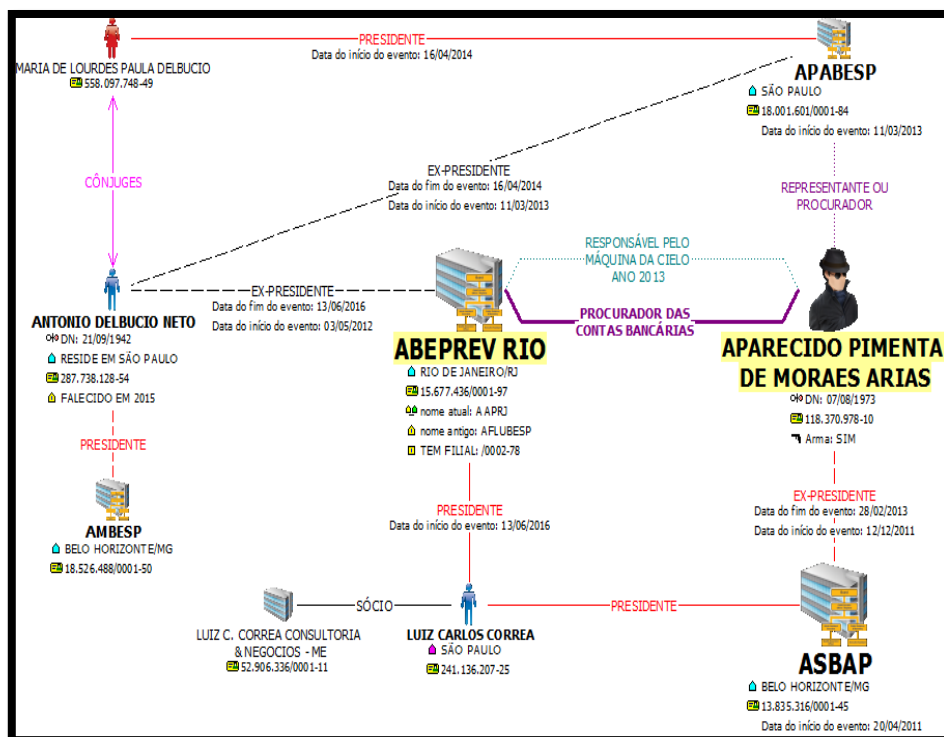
PRESIDENTE
Data do início do evento: 16/04/2014

MARIA DE LOURDES PAULA DELBUCIO
558.097.748-49

APABESP
SÃO PAULO
18.001.601/0001-84
Data do início do evento: 11/03/2013

CÔNJUGES

EX-PRESIDENTE
Data do fim do evento: 16/04/2014
Data do início do evento: 11/03/2013

REPRESENTANTE OU PROCURADOR

RESPONSÁVEL PELO MÁQUINA DA CIELO ANO 2013

EX-PRESIDENTE
Data do fim do evento: 13/06/2016
Data do início do evento: 03/05/2012

PROCURADOR DAS CONTAS BANCÁRIAS

ANTONIO DELBUCIO NETO
DN: 21/09/1942
RESIDE EM SÃO PAULO
287.738.128-54
FALECIDO EM 2015

ABEPREV RIO
RIO DE JANEIRO/RJ
15.677.436/0001-97
nome atual: A APRJ
nome antigo: AFLUBESP
TEM FILIAL: /0002-78

APARECIDO PIMENTA DE MORAES ARIAS
DN: 07/08/1973
118.370.978-10
Arma: SIM

PRESIDENTE

AMBESP
BELO HORIZONTE/MG
18.526.488/0001-50

PRESIDENTE
Data do início do evento: 13/06/2016

EX-PRESIDENTE
Data do fim do evento: 28/02/2013
Data do início do evento: 12/12/2011

SÓCIO

PRESIDENTE

LUIZ C. CORREA CONSULTORIA & NEGOCIOS - ME
52.906.336/0001-11

LUIZ CARLOS CORREA
SÃO PAULO
241.136.207-25

ASBAP
BELO HORIZONTE/MG
13.835.316/0001-45
Data do início do evento: 20/04/2011